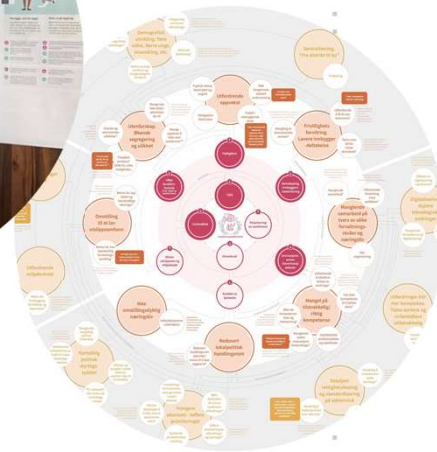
Demografisk utvikling, flere eldre, flere unge, innvandring, etc.

Utfordrende oppvekst

Urbanisering, "fra distrikt til by"

Utenforskap, økende segregering og ulikhet

Frivillighets forvitring. Lavere tersklgger

Digitalisering, ny teknologi

Omstilling til et lav-utslippssamfunn

Manglende samarbeid på tvers av ulike forvaltnings-nivåer og næringsliv

Lite omstillingsdyktig næringsliv

Mangel på tilstrekkelig riktig kompetanse

Utfordringer knyttet til helse, sykdom og utdanning

Redusert lokalpolitisk handlingsrom

Økt utenforskap

Svak politisk styring

Redusert samfunnsberedskap og mottakskapasitet på sektorer

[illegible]